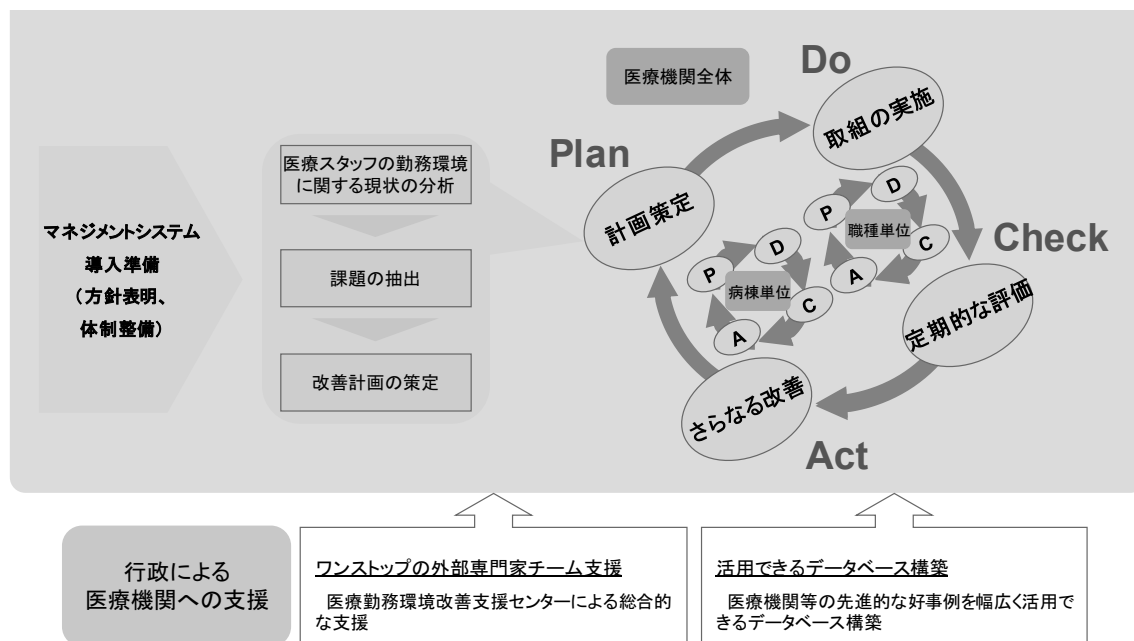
マネジメントシステム
導入準備
（方針表明、
体制整備）

医療スタッフの勤務環境に関する現状の分析

課題の抽出

改善計画の策定

医療機関全体

Plan

計画策定

Do

取組の実施

Check

定期的な評価

Act

さらなる改善

P

D

職種単位

C

A

P

D

病棟単位

C

A

行政による
医療機関への支援

ワンストップの外部専門家チーム支援

医療勤務環境改善支援センターによる総合的な支援

活用できるデータベース構築

医療機関等の先進的な好事例を幅広く活用できるデータベース構築